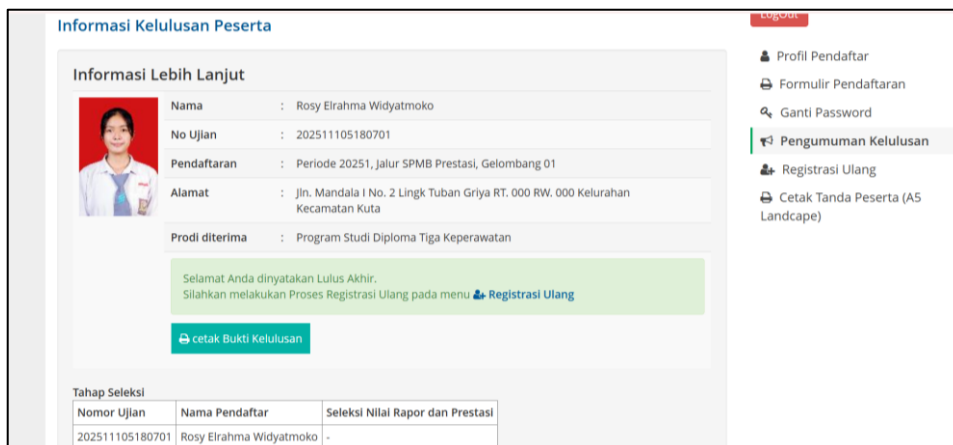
Informasi Kelulusan Peserta

LogOut

Informasi Lebih Lanjut

| | | |
|---|---|---|
| Nama | : | Rosy Elrahma Widyatmoko |
| No Ujian | : | 202511105180701 |
| Pendaftaran | : | Periode 20251, Jalur SPMB Prestasi, Gelombang 01 |
| Alamat | : | Jln. Mandala I No. 2 Lingk Tuban Griya RT. 000 RW. 000 Kelurahan Kecamatan Kuta |
| Prodi diterima | : | Program Studi Diploma Tiga Keperawatan |

Selamat Anda dinyatakan Lulus Akhir.
Silahkan melakukan Proses Registrasi Ulang pada menu Registrasi Ulang

cetak Bukti Kelulusan

Profil Pendaftar
Formulir Pendaftaran
Ganti Password
Pengumuman Kelulusan
Registrasi Ulang
Cetak Tanda Peserta (A5 Landcape)

Tahap Seleksi

| Nomor Ujian | Nama Pendaftar | Seleksi Nilai Rapor dan Prestasi |
|---|---|---|
| 202511105180701 | Rosy Elrahma Widyatmoko | - |